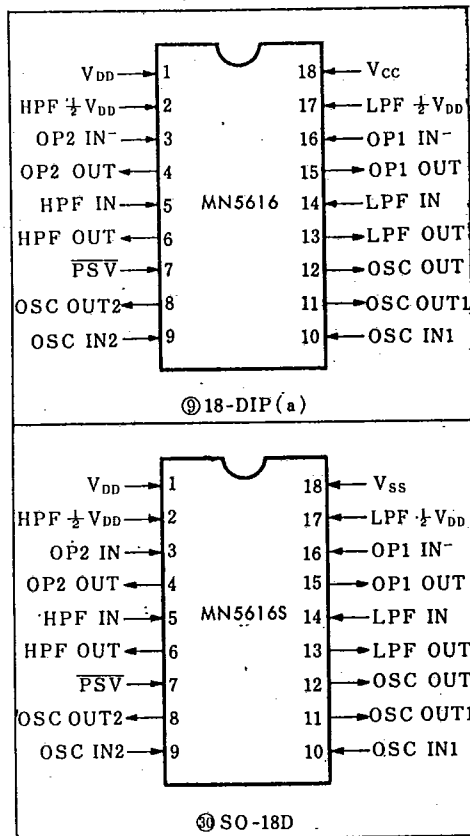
$V_{DD}$ 1
HPF $\frac{1}{2}V_{DD}$ 2
OP2 IN$^-$ 3
OP2 OUT 4
HPF IN 5
HPF OUT 6
$\overline{PSV}$ 7
OSC OUT2 8
OSC IN2 9

18 $V_{CC}$
17 LPF $\frac{1}{2}V_{DD}$
16 OP1 IN$^-$
15 OP1 OUT
14 LPF IN
13 LPF OUT
12 OSC OUT
11 OSC OUT1
10 OSC IN1

MN5616

⑨ 18-DIP(a)

$V_{DD}$ 1
HPF $\frac{1}{2}V_{DD}$ 2
OP2 IN$^-$ 3
OP2 OUT 4
HPF IN 5
HPF OUT 6
$\overline{PSV}$ 7
OSC OUT2 8
OSC IN2 9

18 $V_{SS}$
17 LPF $\frac{1}{2}V_{DD}$
16 OP1 IN$^-$
15 OP1 OUT
14 LPF IN
13 LPF OUT
12 OSC OUT
11 OSC OUT1
10 OSC IN1

MN5616S

⑩ SO-18D